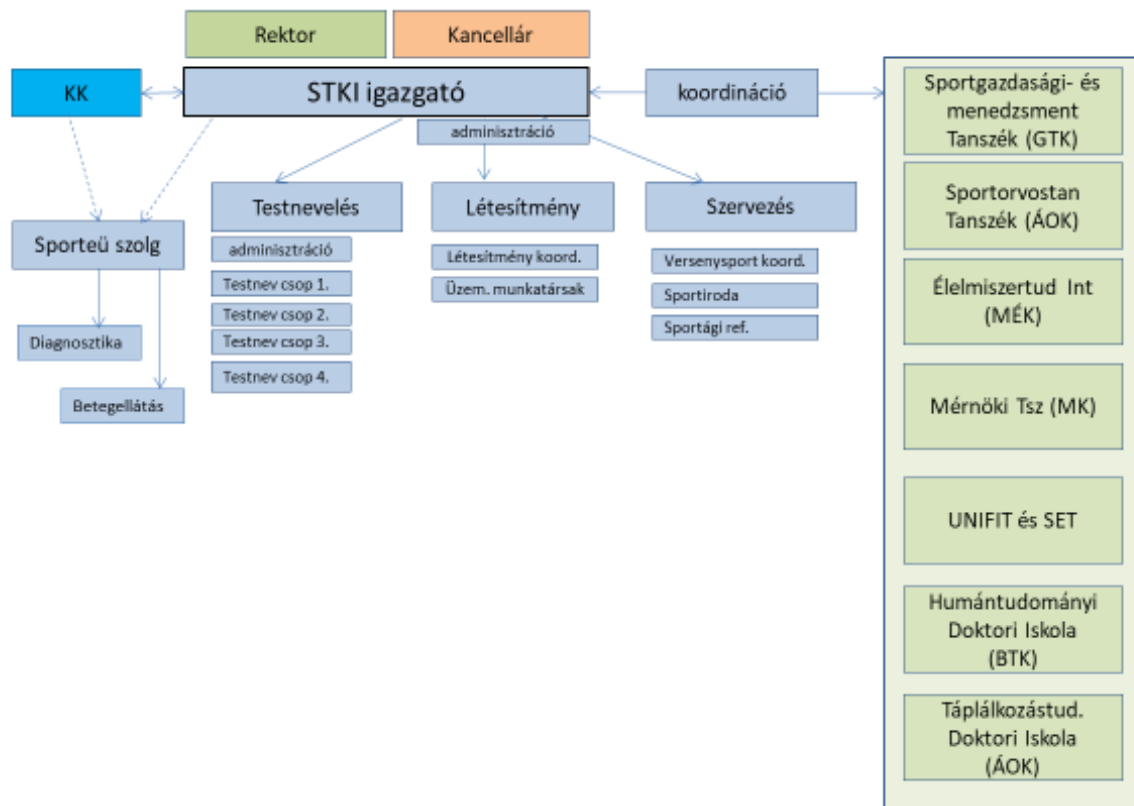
Rektor

Kancellár

KK

STKI igazgató

koordináció

adminisztráció

Testnevelés

Létesítmény

Szervezés

Sporteü szolg

adminisztráció

Testnev csop 1.

Testnev csop 2.

Testnev csop 3.

Testnev csop 4.

Létesítmény koord.

Üzem. munkatársak

Versenysport koord.

Sportiroda

Sportági ref.

Diagnosztika

Betegellátás

Sportgazdasági- és menedzsment Tanszék (GTK)

Sportorvostan Tanszék (ÁOK)

Élelmiszertud Int (MÉK)

Mérnöki Tsz (MK)

UNIFIT és SET

Humántudományi Doktori Iskola (BTK)

Táplálkozástud. Doktori Iskola (ÁOK)